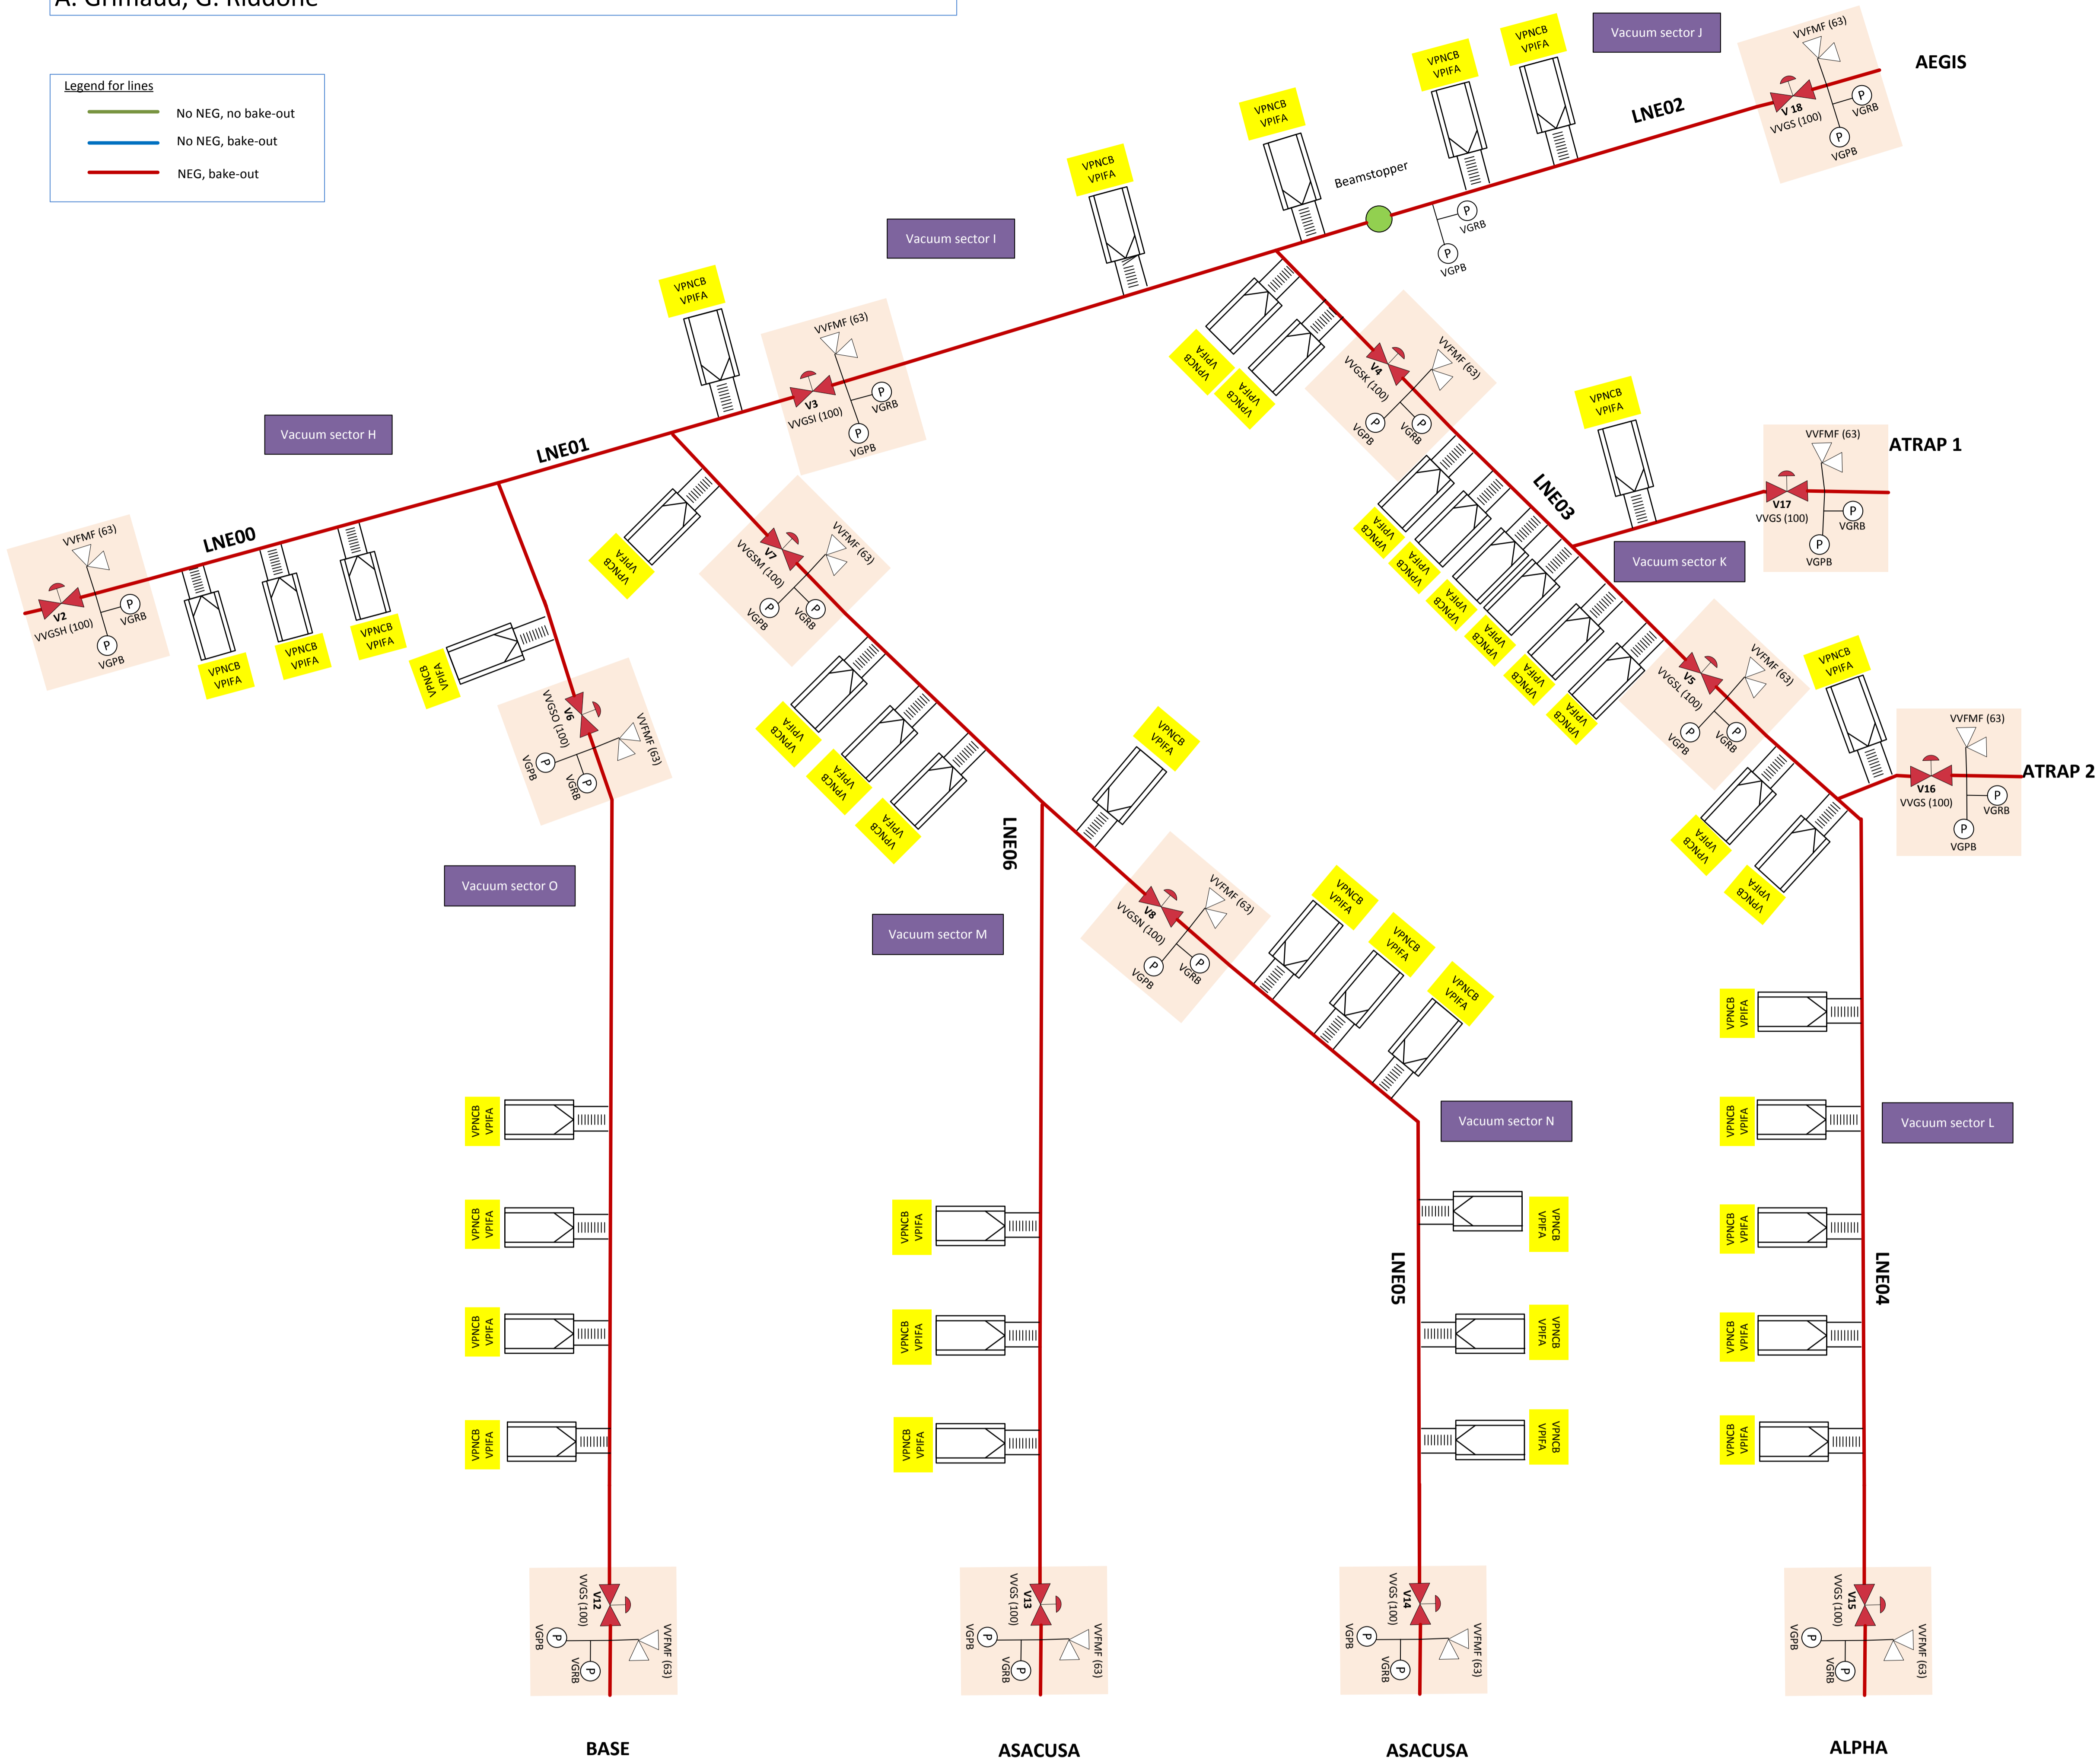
A. Grimaud, G. Riddone

Legend for lines
No NEG, no bake-out
No NEG, bake-out
NEG, bake-out

Vacuum sector J
VVFMF (63)
AEGIS
VPNCB VPIFA
VPNCB VPIFA
LNE02
V 18
VVGS (100)
P
VGRB
P
VGPB
VPNCB VPIFA
Beamstopper
VPNCB VPIFA
P
VGRB
P
VGPB
Vacuum sector I
VPNCB VPIFA
VPNCB VPIFA
VVFMF (63)
V3
VVGSI (100)
P
VGRB
P
VGPB
VPNCB VPIFA
VPNCB VPIFA
VVFMF (63)
V4
VVGSK (100)
P
VGPB
P
VGRB
VPNCB VPIFA
VVFMF (63)
ATRAP 1
V17
VVGS (100)
P
VGRB
P
VGPB
LNE03
Vacuum sector K
Vacuum sector H
LNE01
LNE00
VVFMF (63)
V2
VVGSH (100)
P
VGRB
P
VGPB
VPNCB VPIFA
VPNCB VPIFA
VPNCB VPIFA
VPNCB VPIFA
VPNCB VPIFA
VVFMF (63)
V7
VVGSM (100)
P
VGPB
P
VGRB
VPNCB VPIFA
VPNCB VPIFA
VPNCB VPIFA
VPNCB VPIFA
VPNCB VPIFA
VPNCB VPIFA
VPNCB VPIFA
VVFMF (63)
V5
VVGSL (100)
P
VGPB
P
VGRB
VPNCB VPIFA
VVFMF (63)
V16
VVGS (100)
P
VGRB
P
VGPB
ATRAP 2
VPNCB VPIFA
VPNCB VPIFA
V6
VVGSO (100)
VVFMF (63)
P
VGPB
P
VGRB
VPNCB VPIFA
VPNCB VPIFA
VPNCB VPIFA
LNE06
VPNCB VPIFA
Vacuum sector O
Vacuum sector M
VVFMF (63)
V8
VVGSN (100)
P
VGPB
P
VGRB
VPNCB VPIFA
VPNCB VPIFA
VPNCB VPIFA
VPNCB VPIFA
VPNCB VPIFA
Vacuum sector N
Vacuum sector L
VPNCB VPIFA
VPNCB VPIFA
VPNCB VPIFA
VPNCB VPIFA
VPNCB VPIFA
VPNCB VPIFA
VPNCB VPIFA
VPNCB VPIFA
VPNCB VPIFA
LNE05
VPNCB VPIFA
VPNCB VPIFA
VPNCB VPIFA
VPNCB VPIFA
VPNCB VPIFA
LNE04
V12
VVGS (100)
P
VGPB
P
VGRB
VVFMF (63)
V13
VVGS (100)
P
VGPB
P
VGRB
VVFMF (63)
V14
VVGS (100)
P
VGPB
P
VGRB
VVFMF (63)
V15
VVGS (100)
P
VGPB
P
VGRB
VVFMF (63)
BASE
ASACUSA
ASACUSA
ALPHA